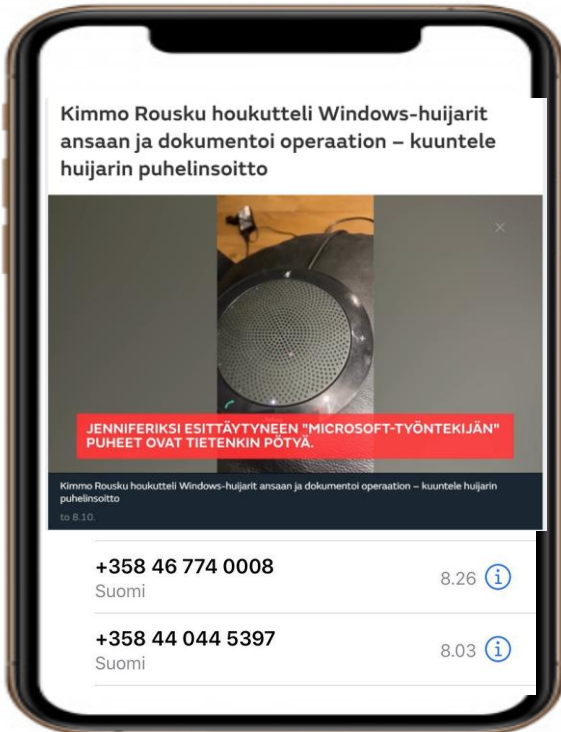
Kimmo Rousku houkutteli Windows-huijarit ansaan ja dokumentoi operaation – kuuntele huijarin puhelinsoitto

JENNIFERIKSI ESITTÄYTYNEEN "MICROSOFT-TYÖNTEKIJÄN" PUHEET OVAT TIETENKIN PÖTYÄ.

Kimmo Rousku houkutteli Windows-huijarit ansaan ja dokumentoi operaation – kuuntele huijarin puhelinsoitto
to 8.10.

+358 46 774 0008
Suomi
8.26

+358 44 044 5397
Suomi
8.03